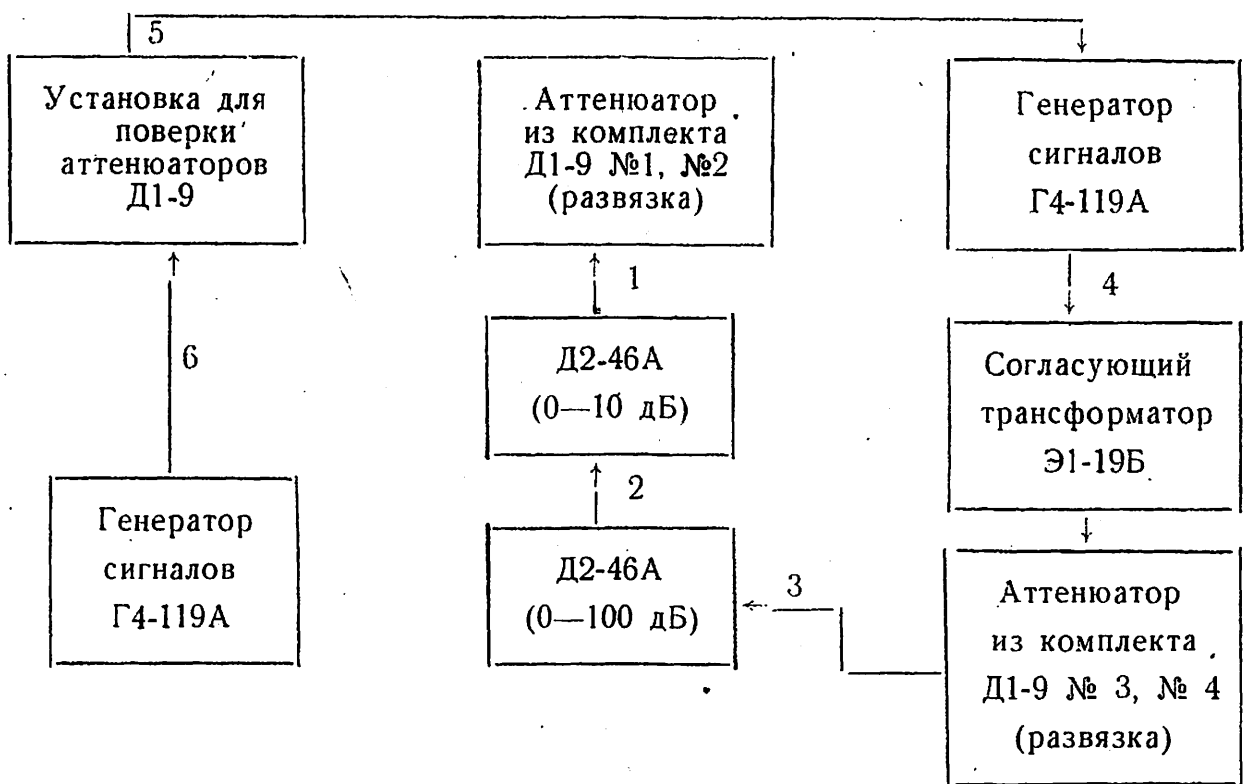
5

Установка для поверки аттенюаторов Д1-9

Аттенюатор из комплекта Д1-9 №1, №2 (развязка)

Генератор сигналов Г4-119А

1

4

6

Д2-46А (0—10 дБ)

Согласующий трансформатор Э1-19Б

2

Генератор сигналов Г4-119А

Д2-46А (0—100 дБ)

3

Аттенюатор из комплекта Д1-9 № 3, № 4 (развязка)